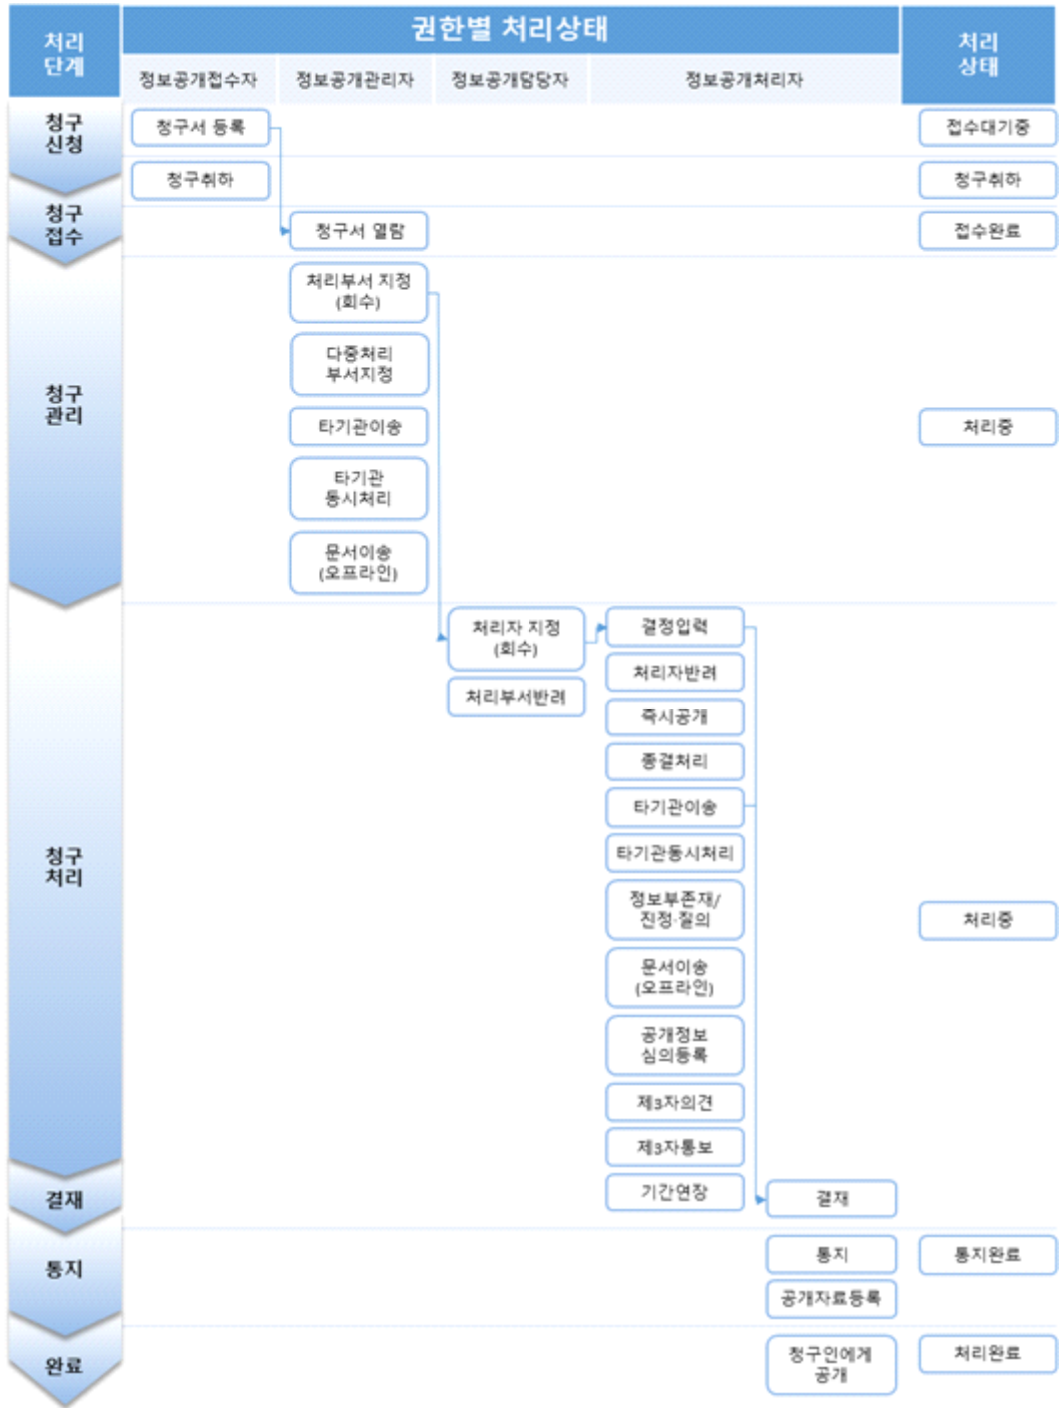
| 처리 단계 | 권한별 처리상태 | | | | 처리 상태 |
|---|---|---|---|---|---|
| | 정보공개접수자 | 정보공개관리자 | 정보공개담당자 | 정보공개처리자 | |
| 청구 신청 | 청구서 등록 | | | | 접수대기중 |
| | 청구취하 | | | | 청구취하 |
| 청구 접수 | | 청구서 열람 | | | 접수완료 |
| 청구 관리 | | 처리부서 지정 (회수) | | | |
| | | 다중처리 부서지정 | | | |
| | | 타기관이송 | | | 처리중 |
| | | 타기관 동시처리 | | | |
| | | 문서이송 (오프라인) | | | |
| 청구 처리 | | | 처리자 지정 (회수) | 결정입력 | |
| | | | 처리부서반려 | 처리자반려 | |
| | | | | 즉시공개 | |
| | | | | 종결처리 | |
| | | | | 타기관이송 | |
| | | | | 타기관동시처리 | |
| | | | | 정보부존재/ 진정·질의 | 처리중 |
| | | | | 문서이송 (오프라인) | |
| | | | | 공개정보 심의등록 | |
| | | | | 제3자의견 | |
| | | | | 제3자통보 | |
| 결재 | | | | 기간연장 | |
| | | | | 결재 | |
| 통지 | | | | 통지 | 통지완료 |
| | | | | 공개자료등록 | |
| 완료 | | | | 청구인에게 공개 | 처리완료 |